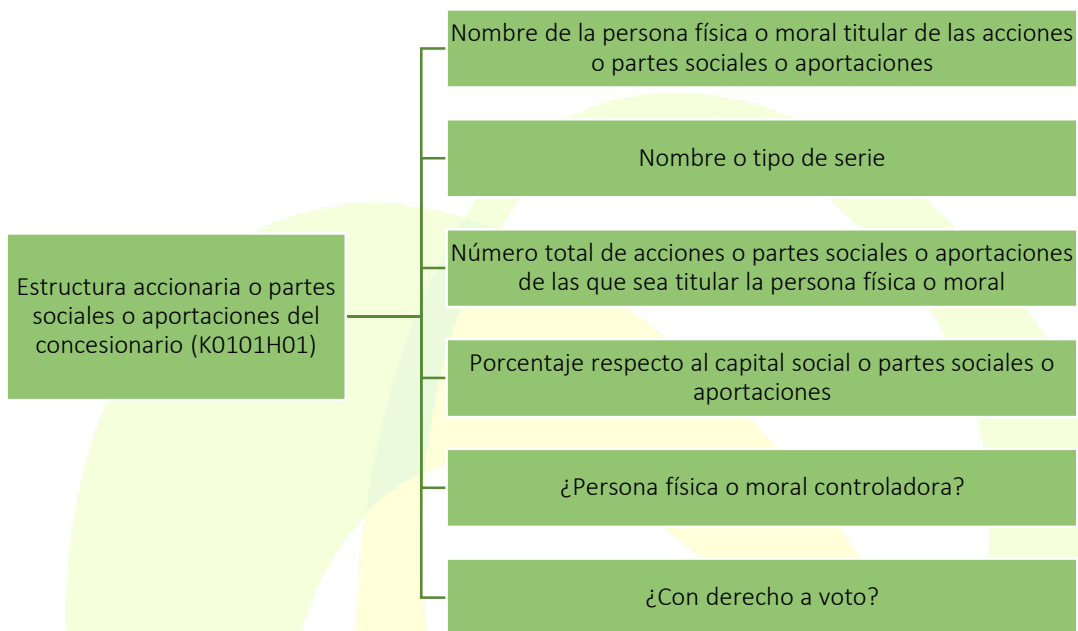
Estructura accionaria o partes sociales o aportaciones del concesionario (K0101H01)

Nombre de la persona física o moral titular de las acciones o partes sociales o aportaciones

Nombre o tipo de serie

Número total de acciones o partes sociales o aportaciones de las que sea titular la persona física o moral

Porcentaje respecto al capital social o partes sociales o aportaciones

¿Persona física o moral controladora?

¿Con derecho a voto?